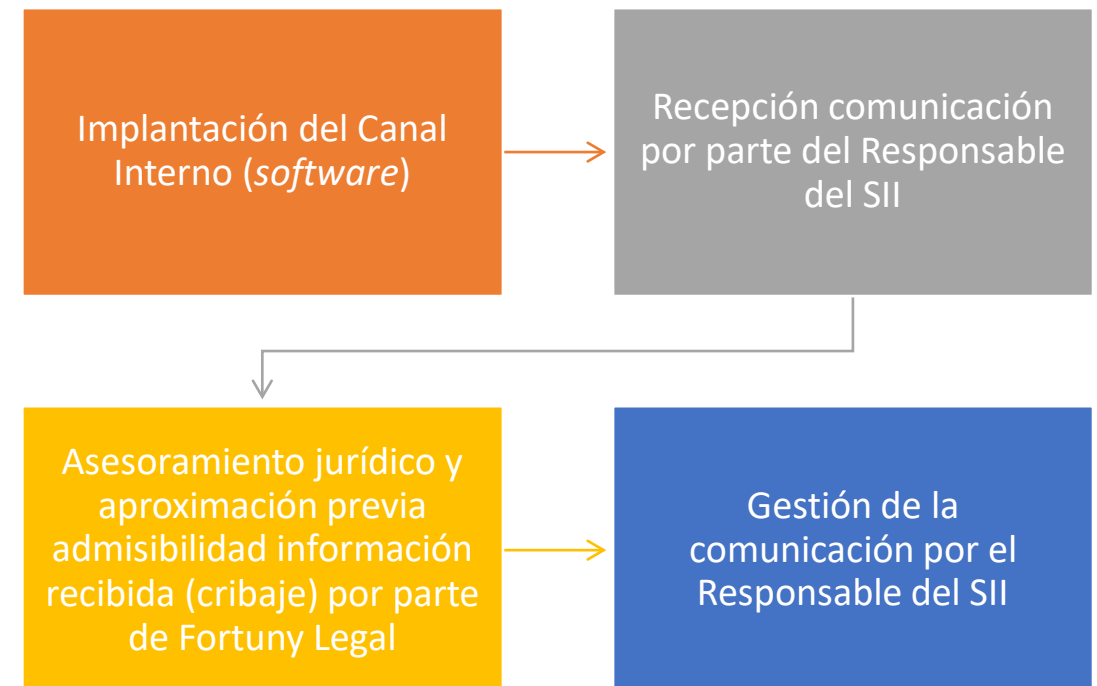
Implantación del Canal Interno (*software*)

Recepción comunicación por parte del Responsable del SII

Asesoramiento jurídico y aproximación previa admisibilidad información recibida (cribaje) por parte de Fortuny Legal

Gestión de la comunicación por el Responsable del SII